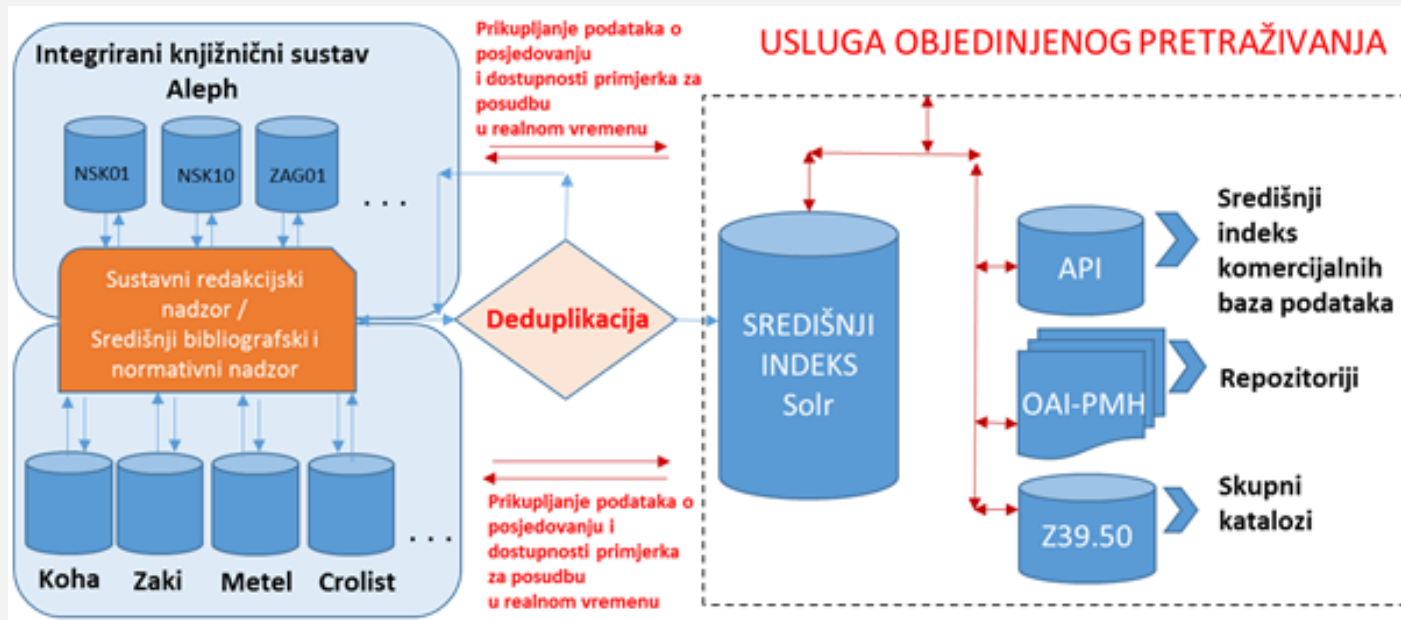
Integrirani knjižnični sustav Aleph

NSK01
NSK10
ZAG01
. . .

Sustavni redakcijski nadzor / Središnji bibliografski i normativni nadzor

Koha
Zaki
Metel
Crolist
. . .

Prikupljanje podataka o posjedovanju i dostupnosti primjerka za posudbu u realnom vremenu

Deduplikacija

Prikupljanje podataka o posjedovanju i dostupnosti primjerka za posudbu u realnom vremenu

USLUGA OBJEDINJENOG PRETRAŽIVANJA

SREDIŠNJI INDEKS Solr

API
Središnji indeks komercijalnih baza podataka

OAI-PMH
Repozitoriji

Z39.50
Skupni katalozi